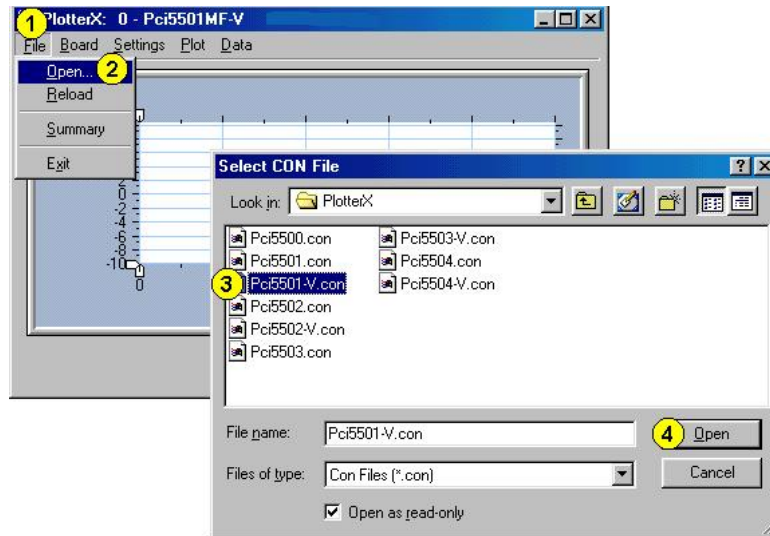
1 PlotterX: 0 - Pci5501MF-V

File Board Settings Plot Data

Open... 2
Reload
Summary
Exit

0
-2
-4
-6
-8
-10
0

Select CON File

Look in: PlotterX

Pci5500.con
Pci5501.con
3 Pci5501-V.con
Pci5502.con
Pci5502-V.con
Pci5503.con
Pci5503-V.con
Pci5504.con
Pci5504-V.con

File name: Pci5501-V.con
4 Open
Files of type: Con Files (*.con)
Cancel
Open as read-only